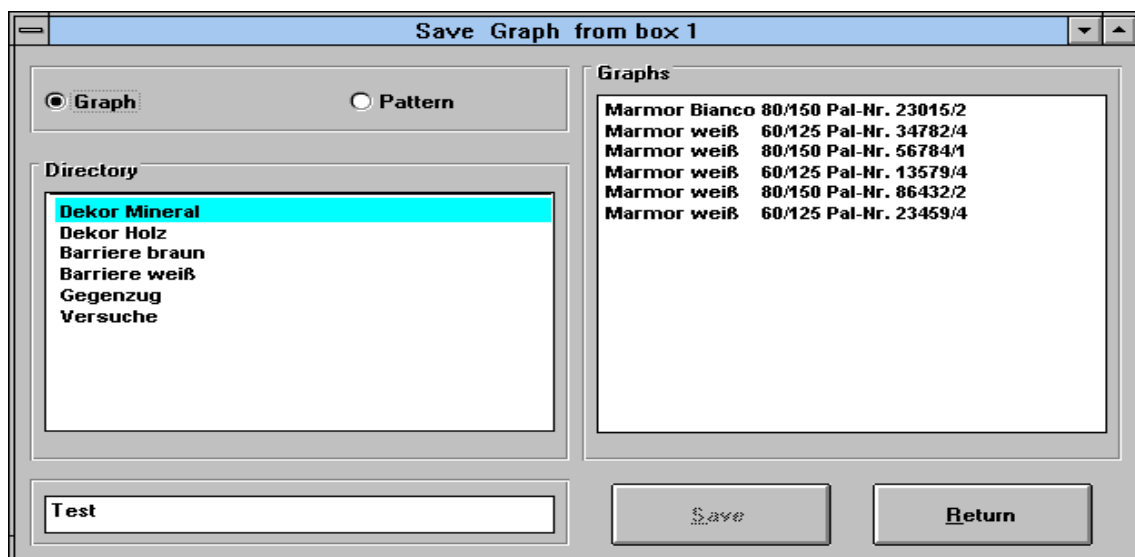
Save Graph from box 1

Graph

Pattern

Directory

Dekor Mineral
Dekor Holz
Barriere braun
Barriere weiß
Gegenzug
Versuche

Graphs

Marmor Bianco 80/150 Pal-Nr. 23015/2
Marmor weiß 60/125 Pal-Nr. 34782/4
Marmor weiß 80/150 Pal-Nr. 56784/1
Marmor weiß 60/125 Pal-Nr. 13579/4
Marmor weiß 80/150 Pal-Nr. 86432/2
Marmor weiß 60/125 Pal-Nr. 23459/4

Test

Save

Return